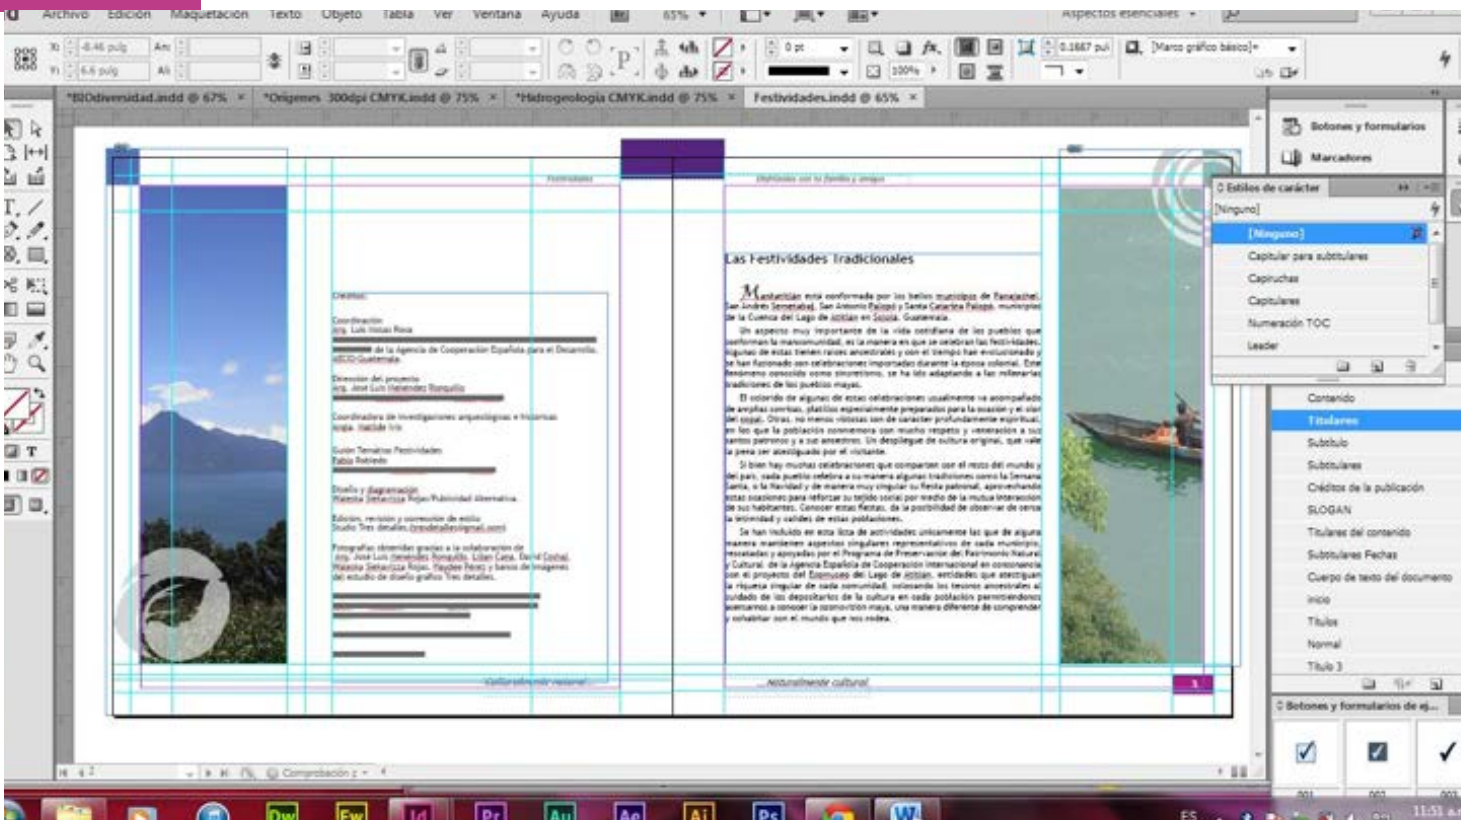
Archivo Edición Maquetación Texto Objeto Tabla Ver Ventana Ayuda 65% Aspectos esenciales

-8.46 pulg
6.6 pulg
0 pt
100%
0.1667 pul
[Marco gráfico básico]+

*BIOdiversidad.indd @ 67% × *Orígenes 300dpi CMYK.indd @ 75% × *Hidrogeologia CMYK.indd @ 75% × Festividades.indd @ 65% ×

Festividades
Disfrutalas con tu familia y amigos

Las Festividades Tradicionales

Créditos:

Coordinación
Arq. Luis Velasco Rosa

de la Agencia de Cooperación Española para el Desarrollo, AECID Guatemala

Dirección del proyecto
Arq. José Luis Hernández Ronquillo

Coordinadora de Investigaciones arqueológicas e históricas
Arqlga. Matilde Iris

Guión Temático Festividades
Fabio Robledo

Diseño y diagramación
Malena Sebastián Rojas/Publicidad Alternativa

Edición, revisión y corrección de estilo
Studio Tres detalles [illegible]

Fotografías obtenidas gracias a la colaboración de Arq. José Luis Hernández Ronquillo, Lilian Caño, David Cochal, Malena Sebastián Rojas, Haydee Pérez y banco de imágenes del estudio de diseño gráfico Tres detalles.

Mancomunidad está conformada por los bellos municipios de Panajachel, San Andrés Semetabaj, San Antonio Palopó y Santa Catarina Palopó, municipios de la Cuenca del Lago de Atitlán en Sololá, Guatemala.

Un aspecto muy importante de la vida cotidiana de los pueblos que conforman la mancomunidad, es la manera en que se celebran las festividades. Algunas de estas tienen raíces ancestrales y con el tiempo han evolucionado y se han fusionado con celebraciones importadas durante la época colonial. Este fenómeno conocido como sincretismo, se ha ido adaptando a las milenarias tradiciones de los pueblos mayas.

El colorido de algunas de estas celebraciones usualmente va acompañado de amplias comitivas, platillos especialmente preparados para la ocasión y el olor del copal. Otras, no menos vistosas son de carácter profundamente espiritual, en los que la población conmemora con mucho respeto y veneración a sus santos patronos y a sus ancestros. Un despliegue de cultura original, que vale la pena ser atestiguado por el visitante.

Si bien hay muchas celebraciones que comparten con el resto del mundo y del país, cada pueblo celebra a su manera algunas tradiciones como la Semana Santa, o la Navidad y de manera muy singular su fiesta patronal, aprovechando estas ocasiones para reforzar su tejido social por medio de la mutua interacción de sus habitantes. Conocer estas fiestas, da la posibilidad de observar de cerca la intimidad y calidez de estas poblaciones.

Se han incluido en esta lista de actividades únicamente las que de alguna manera mantienen aspectos singulares representativos de cada municipio, rescatadas y apoyadas por el Programa de Preservación del Patrimonio Natural y Cultural, de la Agencia Española de Cooperación Internacional en consonancia con el proyecto del Ecomuseo del Lago de Atitlán, entidades que atestiguan la riqueza singular de cada comunidad, colocando los tesoros ancestrales al cuidado de los depositarios de la cultura en cada población permitiéndonos acercarnos a conocer la cosmovisión maya, una manera diferente de comprender y cohabitar con el mundo que nos rodea.

Culturalmente natural
Naturalmente cultural

Botones y formularios
Marcadores
Estilos de carácter
[Ninguno]
[Ninguno]
Capitular para subtitulares
Capituchas
Capitulares
Numeración TOC
Leader
Contenido
Titulares
Subtitulo
Subtitulares
Créditos de la publicación
SLOGAN
Titulares del contenido
Subtitulares Fechas
Cuerpo de texto del documento
inicio
Titulos
Normal
Titulo 3
Botones y formularios de ej...

Comprobación
ES 11:51 a.